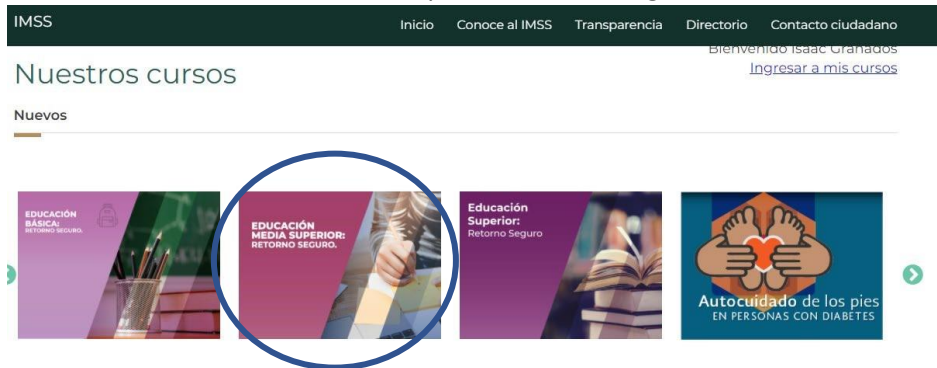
IMSS Inicio Conoce al IMSS Transparencia Directorio Contacto ciudadano

Bienvenido Isaac Granados
Ingresar a mis cursos

Nuestros cursos

Nuevos

EDUCACIÓN BÁSICA: RETORNO SEGURO.

EDUCACIÓN MEDIA SUPERIOR: RETORNO SEGURO.

Educación Superior: Retorno Seguro

Autocuidado de los pies EN PERSONAS CON DIABETES